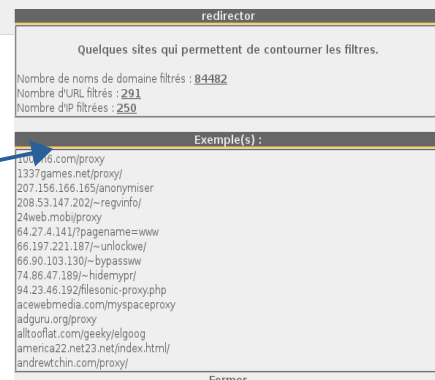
redirector

Quelques sites qui permettent de contourner les filtres.

Nombre de noms de domaine filtrés : 84482
Nombre d'URL filtrés : 291
Nombre d'IP filtrées : 250

Exemple(s) :

100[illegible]6.com/proxy
1337games.net/proxy/
207.156.166.165/anonymiser
208.53.147.202/~regvinfo/
24web.mobi/proxy
64.27.4.141/?pagename=www
66.197.221.187/~unlockwe/
66.90.103.130/~bypassww
74.86.47.189/~hidemypr/
94.23.46.192/filesonic-proxy.php
acewebmedia.com/myspaceproxy
adguru.org/proxy
alltooflat.com/geeky/elgoog
america22.net23.net/index.html/
andrewtchin.com/proxy/

Fermer